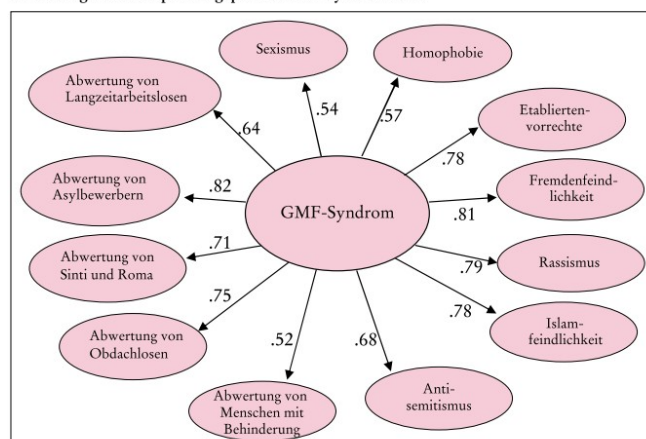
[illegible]

Sexismus

Homophobie

Abwertung von Langzeitarbeitslosen

.54

.57

.64

Etablierten-vorrechte

.78

Abwertung von Asylbewerbern

.82

GMF-Syndrom

Fremdenfeind-lichkeit

.81

Abwertung von Sinti und Roma

.71

.79

Rassismus

.75

.78

Islam-feindlichkeit

Abwertung von Obdachlosen

.52

.68

Anti-semitismus

Abwertung von Menschen mit Behinderung